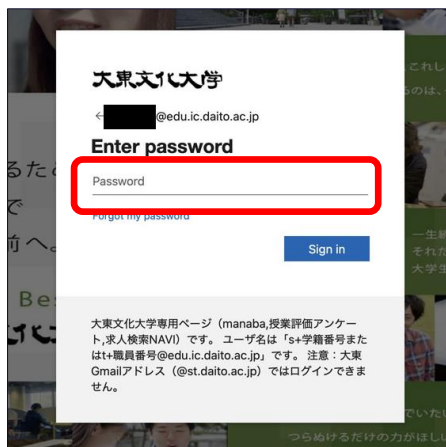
大東文化大学

← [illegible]@edu.ic.daito.ac.jp

Enter password

Password

Forgot my password

Sign in

大東文化大学専用ページ（manaba,授業評価アンケート,求人検索NAVI）です。ユーザ名は「s+学籍番号またはt+職員番号@edu.ic.daito.ac.jp」です。注意：大東Gmailアドレス（@st.daito.ac.jp）ではログインできません。

るたと
で
前へ。
Be
文化
これし
一生頼
れた
大学生
つらぬけるだけの力がし